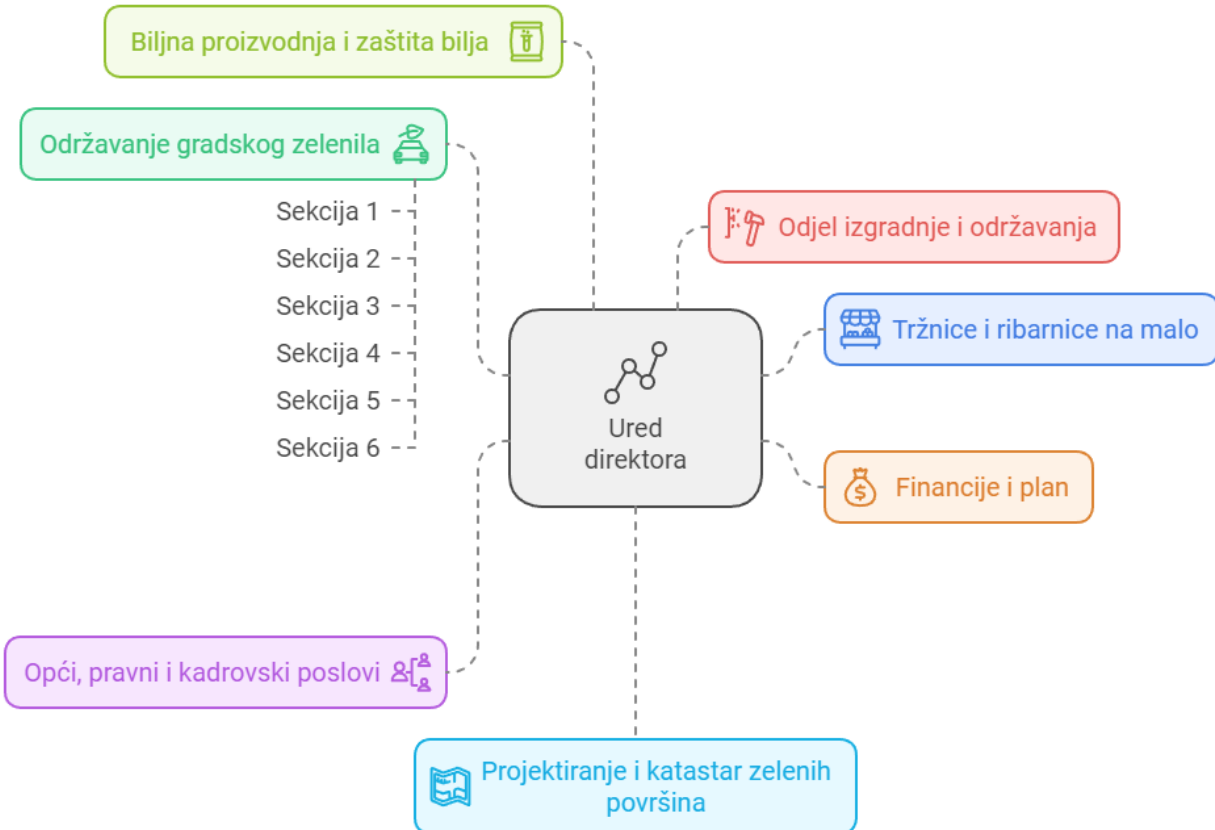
Biljna proizvodnja i zaštita bilja

Održavanje gradskog zelenila

Sekcija 1

Sekcija 2

Sekcija 3

Sekcija 4

Sekcija 5

Sekcija 6

Odjel izgradnje i održavanja

Tržnice i ribarnice na malo

Ured direktora

Financije i plan

Opći, pravni i kadrovski poslovi

Projektiranje i katastar zelenih površina